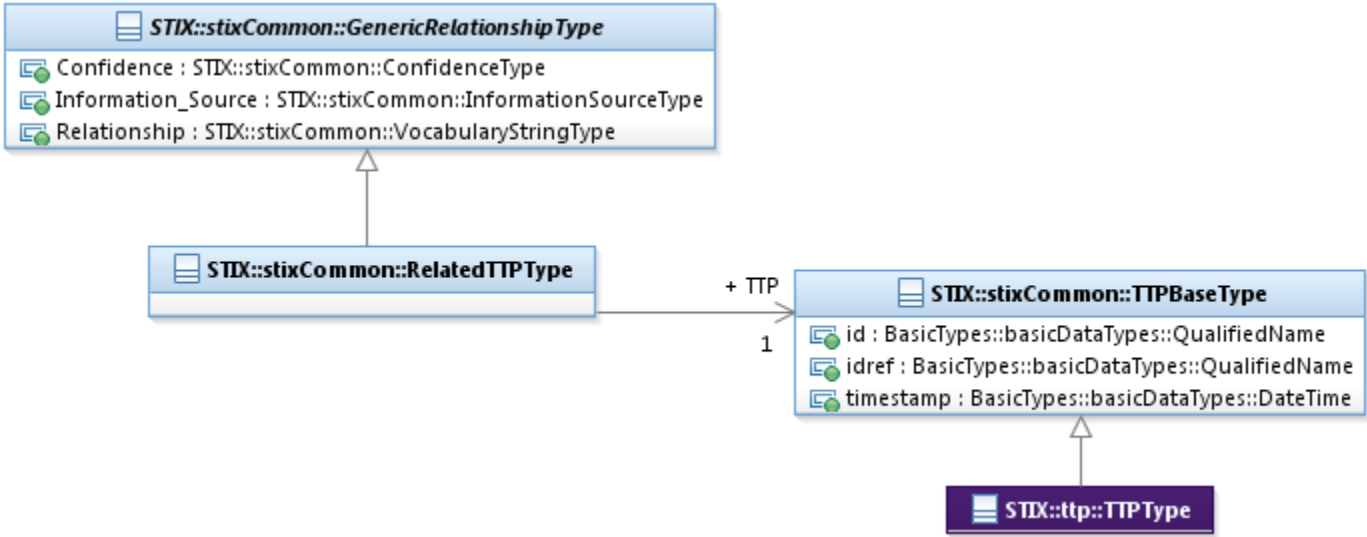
STIX::stixCommon::GenericRelationshipType

Confidence : STIX::stixCommon::ConfidenceType
Information_Source : STIX::stixCommon::InformationSourceType
Relationship : STIX::stixCommon::VocabularyStringType

STIX::stixCommon::RelatedTTPType

+ TTP
1

STIX::stixCommon::TTPBaseType

id : BasicTypes::basicDataTypes::QualifiedName
idref : BasicTypes::basicDataTypes::QualifiedName
timestamp : BasicTypes::basicDataTypes::DateTime

STIX::ttp::TTPType